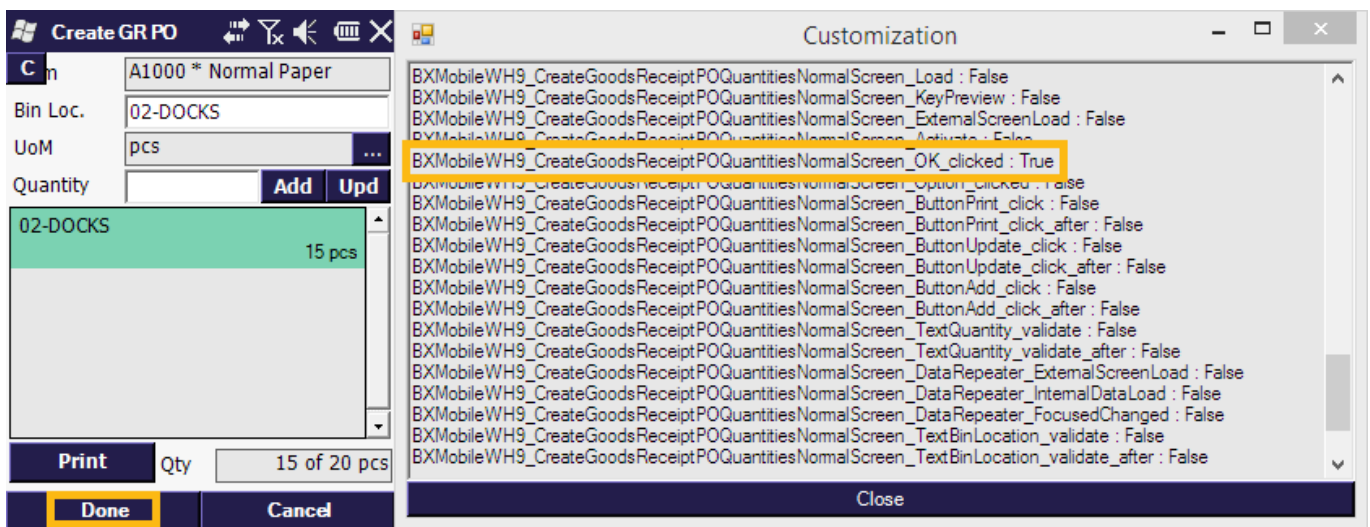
Create GR PO

C m A1000 * Normal Paper

Bin Loc. 02-DOCKS

UoM pcs ...

Quantity Add Upd

02-DOCKS
15 pcs

Print Qty 15 of 20 pcs

Done Cancel

Customization

BXMobileWH9_CreateGoodsReceiptPOQuantitiesNormalScreen_Load : False
BXMobileWH9_CreateGoodsReceiptPOQuantitiesNormalScreen_KeyPreview : False
BXMobileWH9_CreateGoodsReceiptPOQuantitiesNormalScreen_ExternalScreenLoad : False
BXMobileWH9_CreateGoodsReceiptPOQuantitiesNormalScreen_Activate : False
BXMobileWH9_CreateGoodsReceiptPOQuantitiesNormalScreen_OK_clicked : True
BXMobileWH9_CreateGoodsReceiptPOQuantitiesNormalScreen_Option_clicked : False
BXMobileWH9_CreateGoodsReceiptPOQuantitiesNormalScreen_ButtonPrint_click : False
BXMobileWH9_CreateGoodsReceiptPOQuantitiesNormalScreen_ButtonPrint_click_after : False
BXMobileWH9_CreateGoodsReceiptPOQuantitiesNormalScreen_ButtonUpdate_click : False
BXMobileWH9_CreateGoodsReceiptPOQuantitiesNormalScreen_ButtonUpdate_click_after : False
BXMobileWH9_CreateGoodsReceiptPOQuantitiesNormalScreen_ButtonAdd_click : False
BXMobileWH9_CreateGoodsReceiptPOQuantitiesNormalScreen_ButtonAdd_click_after : False
BXMobileWH9_CreateGoodsReceiptPOQuantitiesNormalScreen_TextQuantity_validate : False
BXMobileWH9_CreateGoodsReceiptPOQuantitiesNormalScreen_TextQuantity_validate_after : False
BXMobileWH9_CreateGoodsReceiptPOQuantitiesNormalScreen_DataRepeater_ExternalScreenLoad : False
BXMobileWH9_CreateGoodsReceiptPOQuantitiesNormalScreen_DataRepeater_InternalDataLoad : False
BXMobileWH9_CreateGoodsReceiptPOQuantitiesNormalScreen_DataRepeater_FocusedChanged : False
BXMobileWH9_CreateGoodsReceiptPOQuantitiesNormalScreen_TextBinLocation_validate : False
BXMobileWH9_CreateGoodsReceiptPOQuantitiesNormalScreen_TextBinLocation_validate_after : False

Close